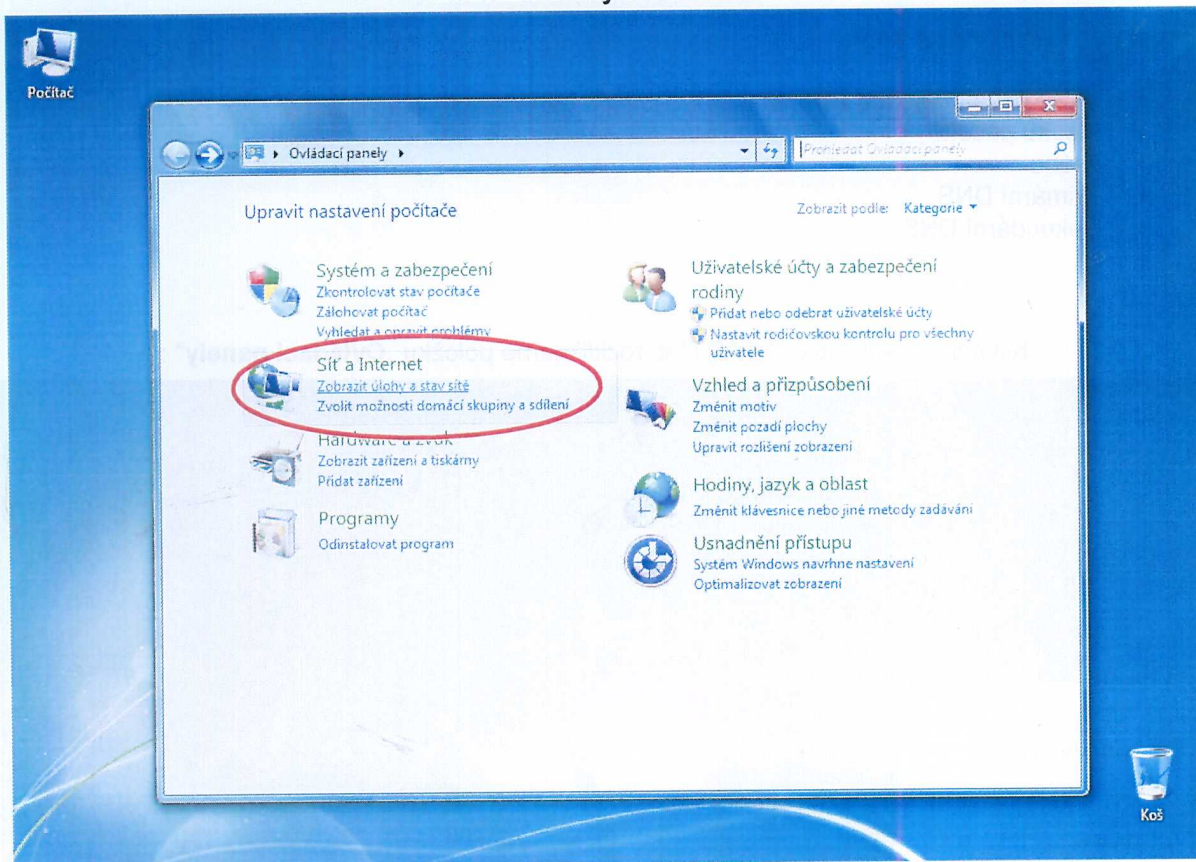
Počítač

Ovládací panely

Prohledat Ovládací panely

Upravit nastavení počítače

Zobrazit podle: Kategorie

Systém a zabezpečení
Zkontrolovat stav počítače
Zálohovat počítač
Vyhledat a opravit problémy

Síť a Internet
Zobrazit úlohy a stav sítě
Zvolit možnosti domácí skupiny a sdílení

Hardware a zvuk
Zobrazit zařízení a tiskárny
Přidat zařízení

Programy
Odinstalovat program

Uživatelské účty a zabezpečení rodiny
Přidat nebo odebrat uživatelské účty
Nastavit rodičovskou kontrolu pro všechny uživatele

Vzhled a přizpůsobení
Změnit motiv
Změnit pozadí plochy
Upravit rozlišení zobrazení

Hodiny, jazyk a oblast
Změnit klávesnice nebo jiné metody zadávání

Usnadnění přístupu
Systém Windows navrhne nastavení
Optimalizovat zobrazení

Koš